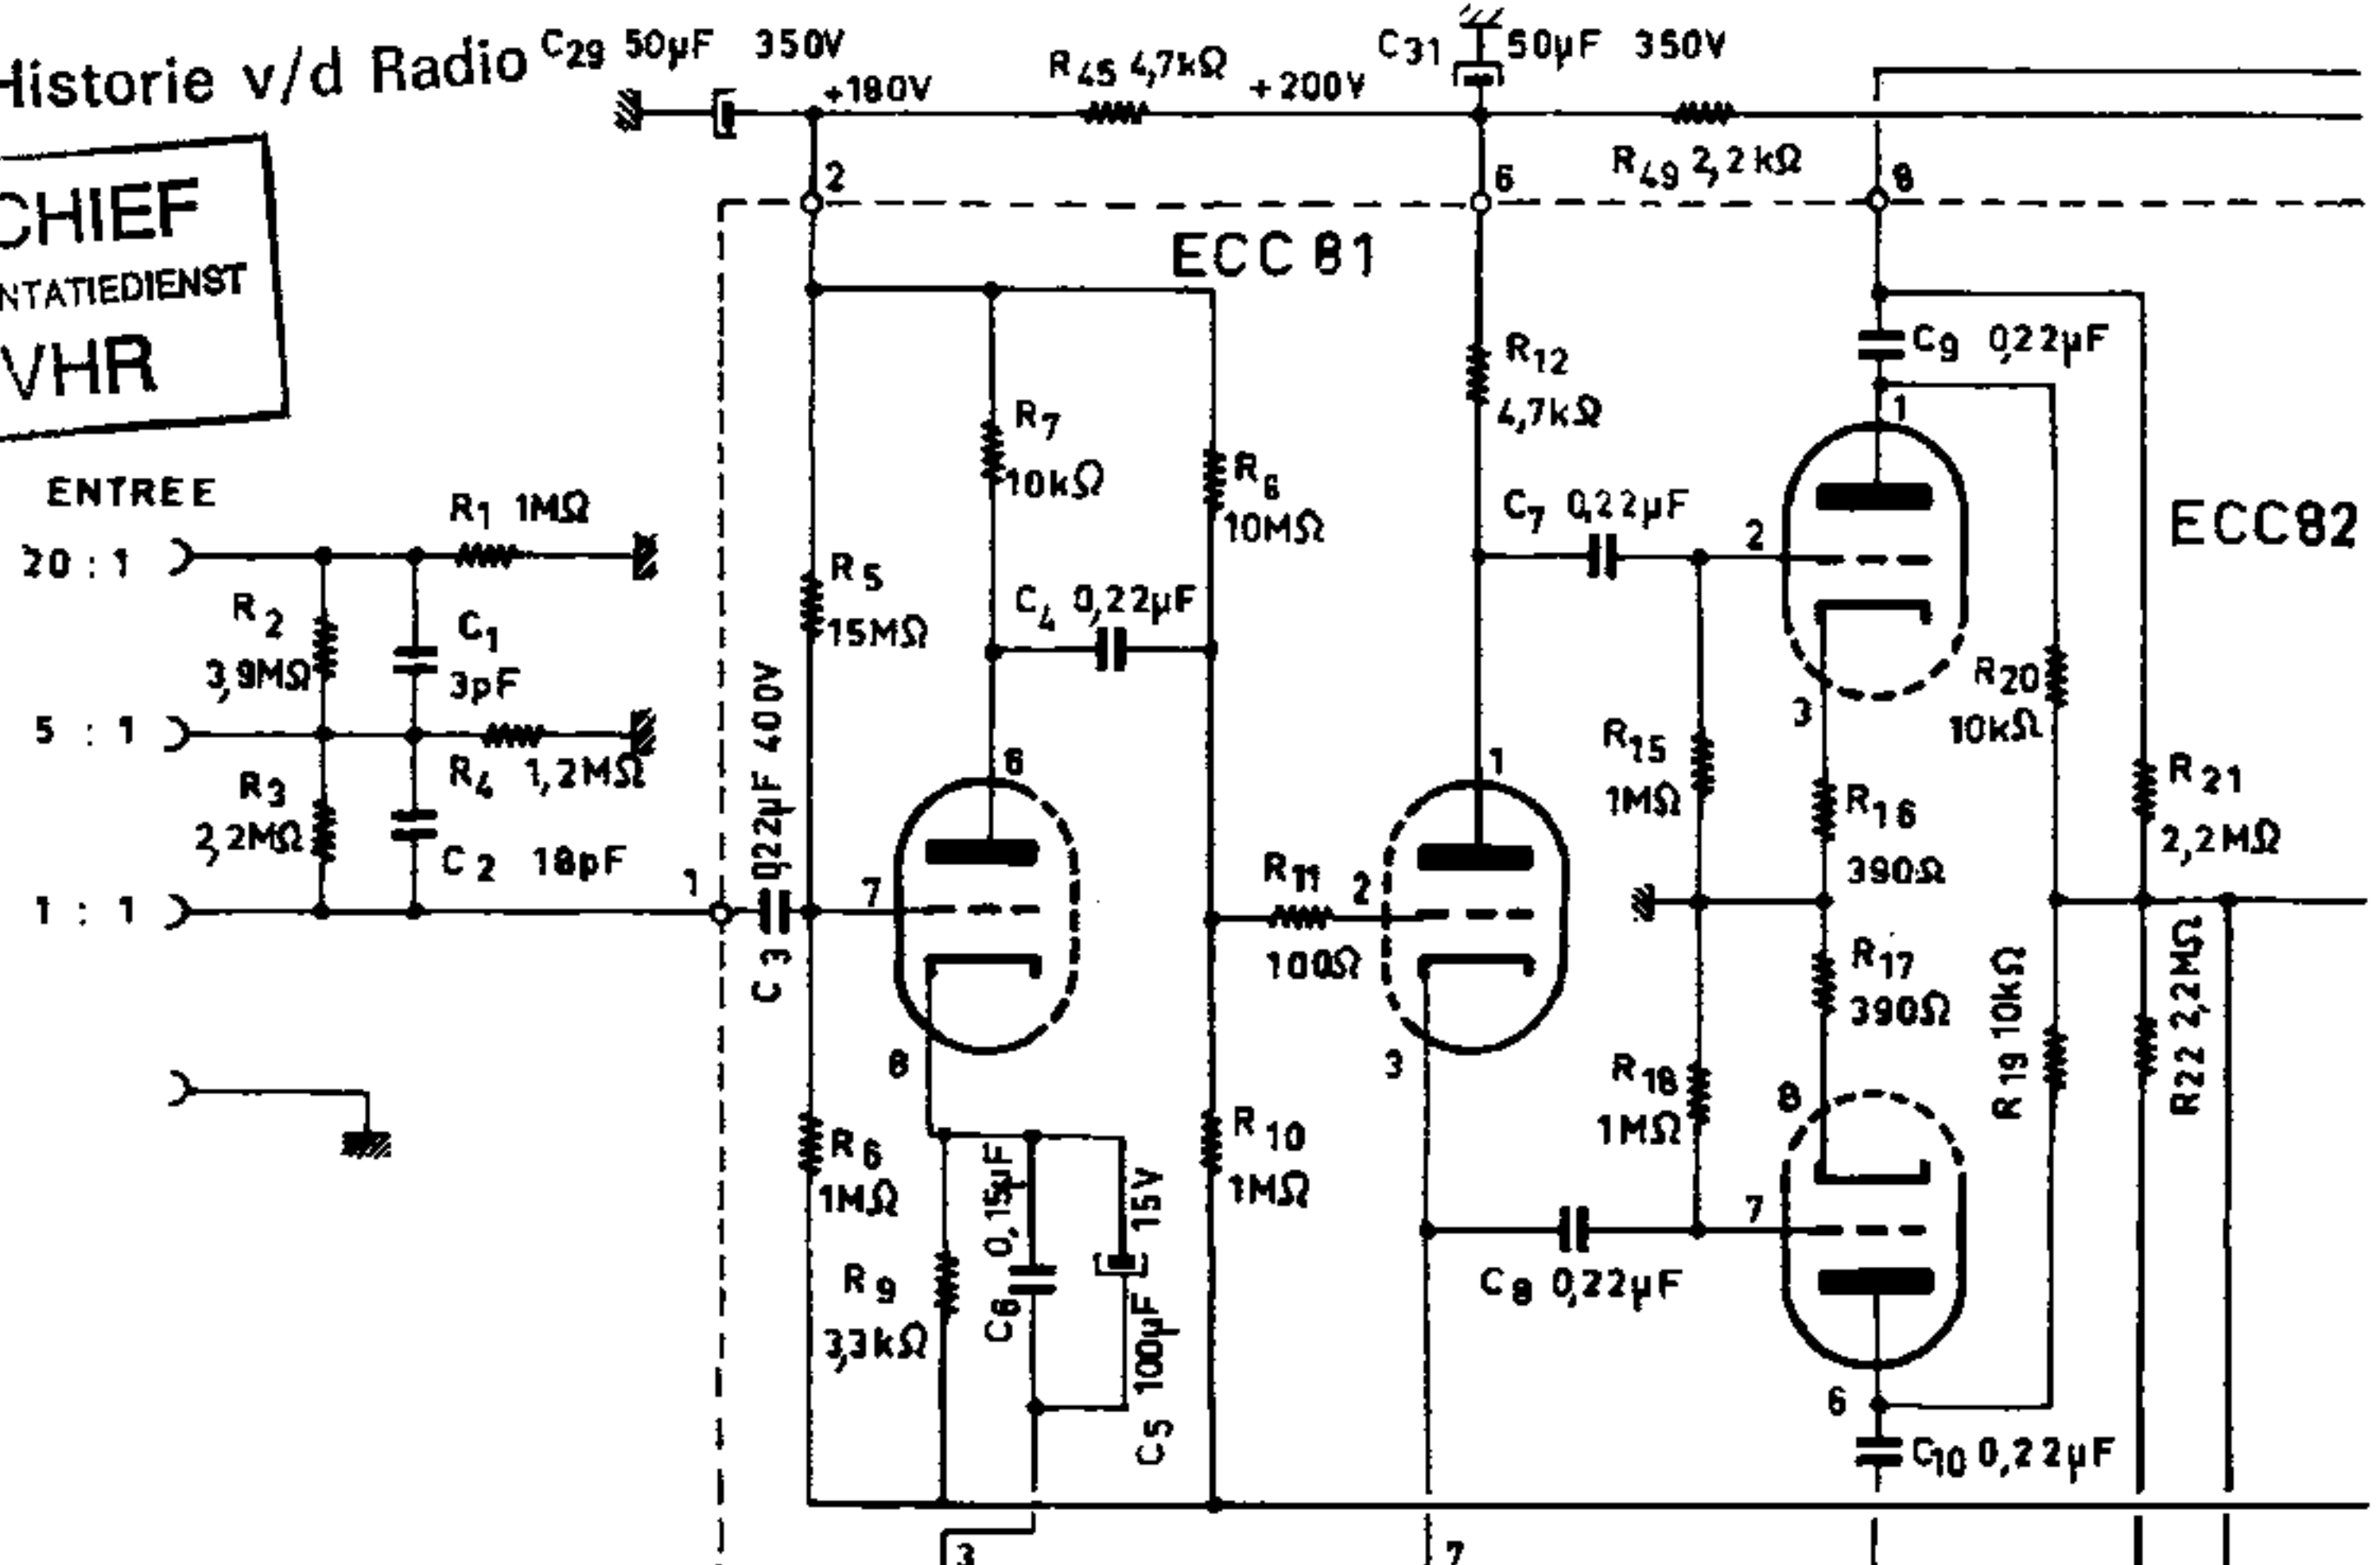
Historie v/d Radio
CHIEF
NTATIEDIENST
VHR

$C_{29}$ 50µF 350V
+180V
$R_{45}$ 4,7kΩ
+200V
$C_{31}$ 50µF 350V
$R_{49}$ 2,2 kΩ
2
6
8
ECC 81
ECC82

ENTREE
20 : 1
5 : 1
1 : 1
$R_1$ 1MΩ
$R_2$ 3,9MΩ
$C_1$ 3pF
$R_4$ 1,2MΩ
$R_3$ 2,2MΩ
$C_2$ 18pF
1
$C_3$ 0,22µF 400V

$R_5$ 15MΩ
$R_7$ 10kΩ
$R_8$ 10MΩ
$C_4$ 0,22µF
6
7
8
$R_6$ 1MΩ
$R_9$ 3,3kΩ
$C_6$ 0,15µF
$C_5$ 100µF 15V
$R_{10}$ 1MΩ
$R_{11}$ 100Ω
2
1
3
$R_{12}$ 4,7kΩ
$C_7$ 0,22µF
$R_{15}$ 1MΩ
$R_{18}$ 1MΩ
$C_8$ 0,22µF
$C_9$ 0,22µF
1
2
3
$R_{16}$ 390Ω
$R_{17}$ 390Ω
8
7
6
$R_{20}$ 10kΩ
$R_{19}$ 10kΩ
$R_{21}$ 2,2MΩ
$R_{22}$ 2,2MΩ
$C_{10}$ 0,22µF
3
7